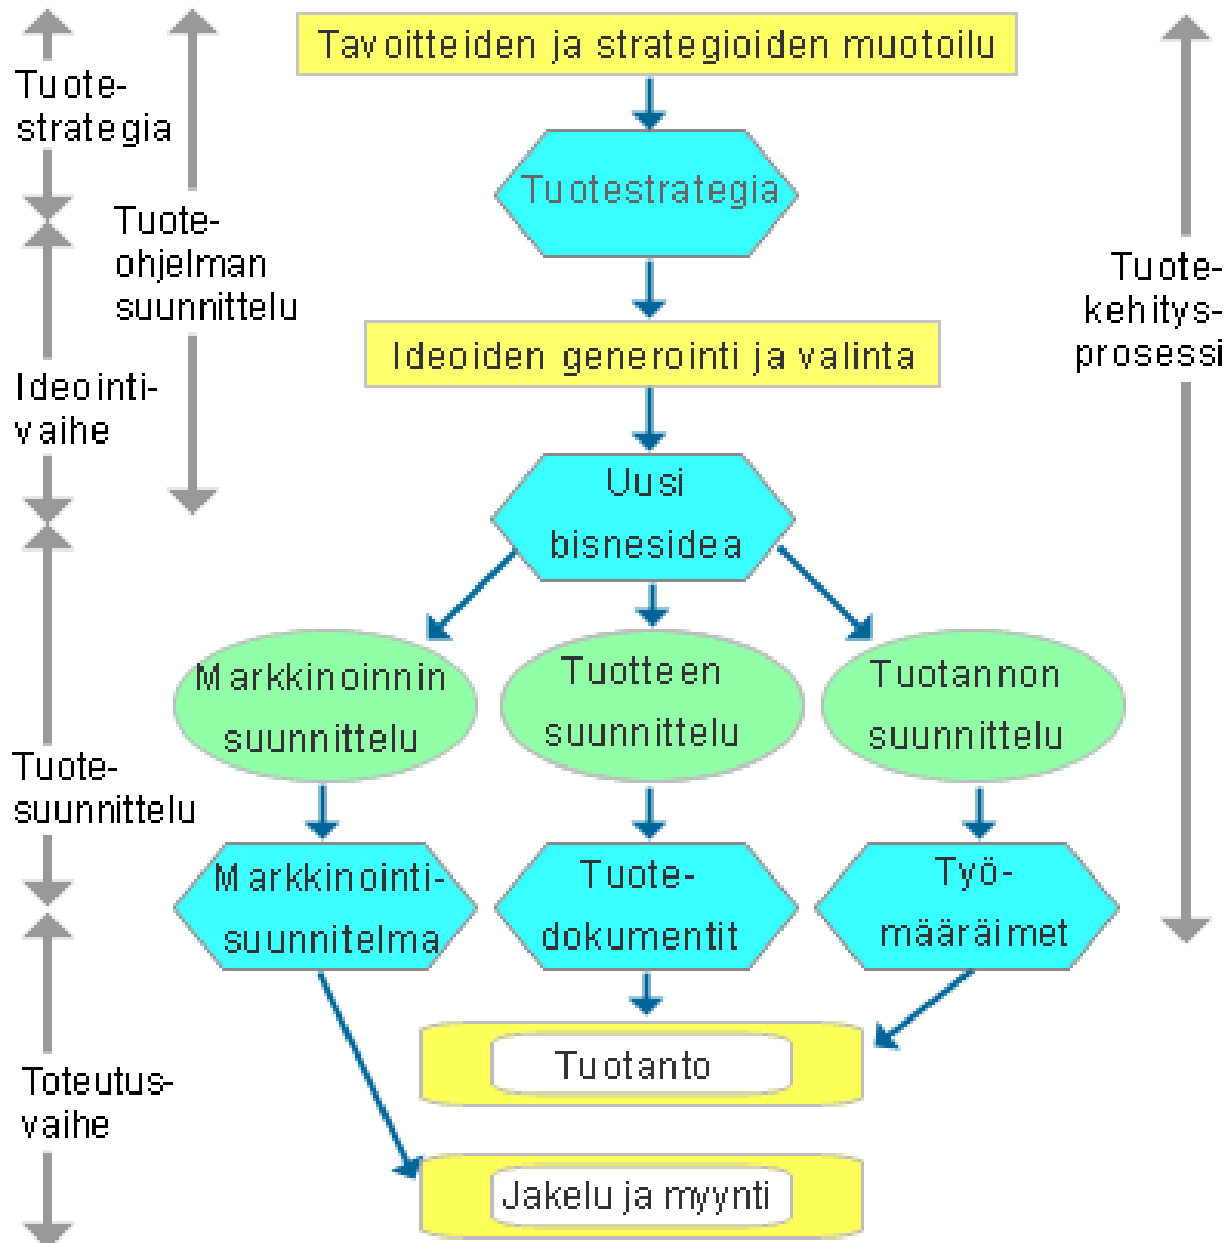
Tuotestrategia

Tuoteohjelman suunnittelu

Ideointivaihe

Tuotesuunnittelu

Toteutusvaihe

Tavoitteiden ja strategioiden muotoilu

Tuotestrategia

Ideoiden generointi ja valinta

Uusi bisnesidea

Markkinoinnin suunnittelu

Tuotteen suunnittelu

Tuotannon suunnittelu

Markkinointisuunnitelma

Tuotedokumentit

Työmääräimet

Tuotanto

Jakelu ja myynti

Tuotekehitysprosessi